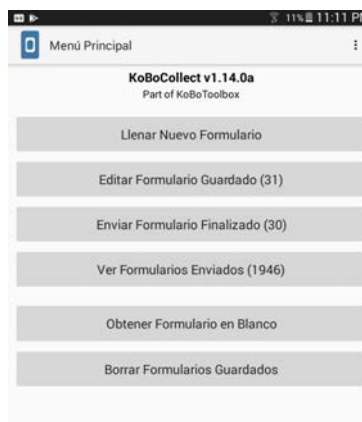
11% 11:11 P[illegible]

Menú Principal

KoBoCollect v1.14.0a
Part of KoBoToolbox

Llenar Nuevo Formulario

Editar Formulario Guardado (31)

Enviar Formulario Finalizado (30)

Ver Formularios Enviados (1946)

Obtener Formulario en Blanco

Borrar Formularios Guardados